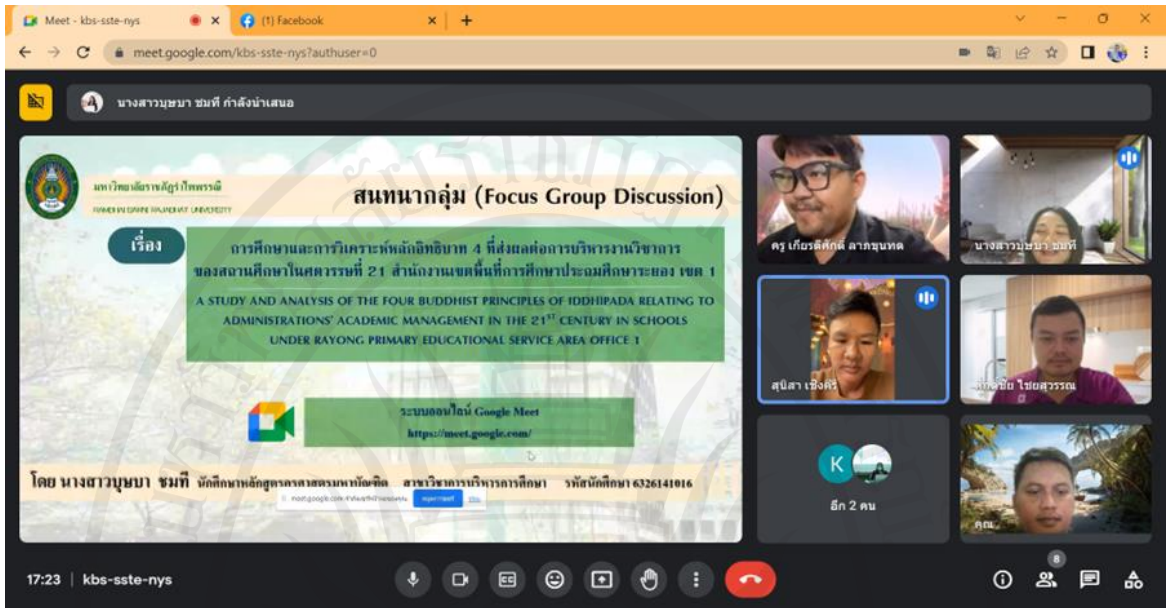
Meet - kbs-sste-nys
(1) Facebook
meet.google.com/kbs-sste-nys?authuser=0

นางสาวบุษบา ชมที กำลังนำเสนอ

มหาวิทยาลัยราชภัฏรำไพพรรณี
RAMBHAI BARNI RAJABHAT UNIVERSITY

สนทนากลุ่ม (Focus Group Discussion)

เรื่อง

การศึกษาและการวิเคราะห์หลักอิทธิบาท 4 ที่ส่งผลต่อการบริหารงานวิชาการของสถานศึกษาในศตวรรษที่ 21 สำนักงานเขตพื้นที่การศึกษาประถมศึกษาระยอง เขต 1

A STUDY AND ANALYSIS OF THE FOUR BUDDHIST PRINCIPLES OF IDDHIPADA RELATING TO ADMINISTRATIONS' ACADEMIC MANAGEMENT IN THE $21^{ST}$ CENTURY IN SCHOOLS UNDER RAYONG PRIMARY EDUCATIONAL SERVICE AREA OFFICE 1

ระบบออนไลน์ Google Meet
https://meet.google.com/

โดย นางสาวบุษบา ชมที นักศึกษาหลักสูตรครุศาสตรมหาบัณฑิต สาขาวิชาการบริหารการศึกษา รหัสนักศึกษา 6326141016

meet.google.com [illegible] หยุดการแชร์ ซ่อน

ครู เกียรติศักดิ์ ลาภขุนทด
นางสาวบุษบา ชมที
สุนิสา เชิงศิริ
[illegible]ชัย ไชยสุวรรณ
K
อีก 2 คน
คุณ

17:23 | kbs-sste-nys
8